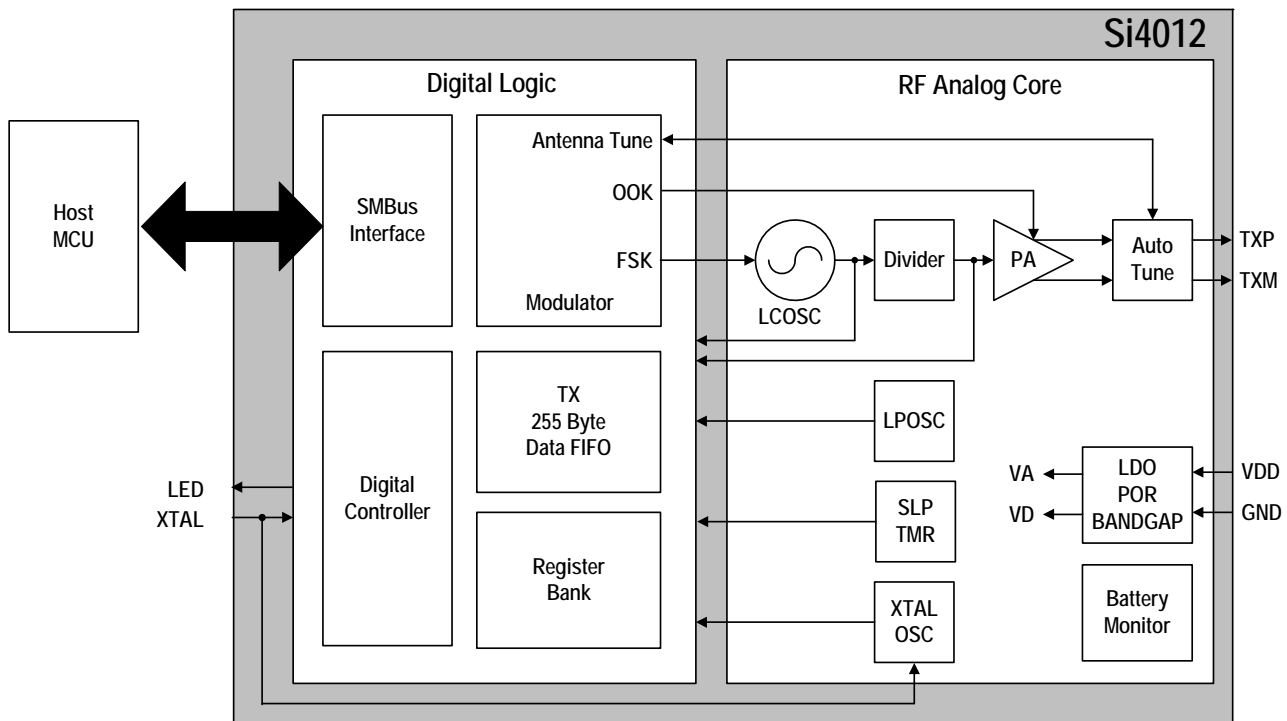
Si4012

Digital Logic

RF Analog Core

Host MCU

SMBus Interface

Antenna Tune

OOK

FSK

Modulator

LCOSC

Divider

PA

Auto Tune

TXP

TXM

TX 255 Byte Data FIFO

LPOSC

LDO POR BANDGAP

VA

VD

VDD

GND

LED

XTAL

Digital Controller

SLP TMR

Register Bank

XTAL OSC

Battery Monitor